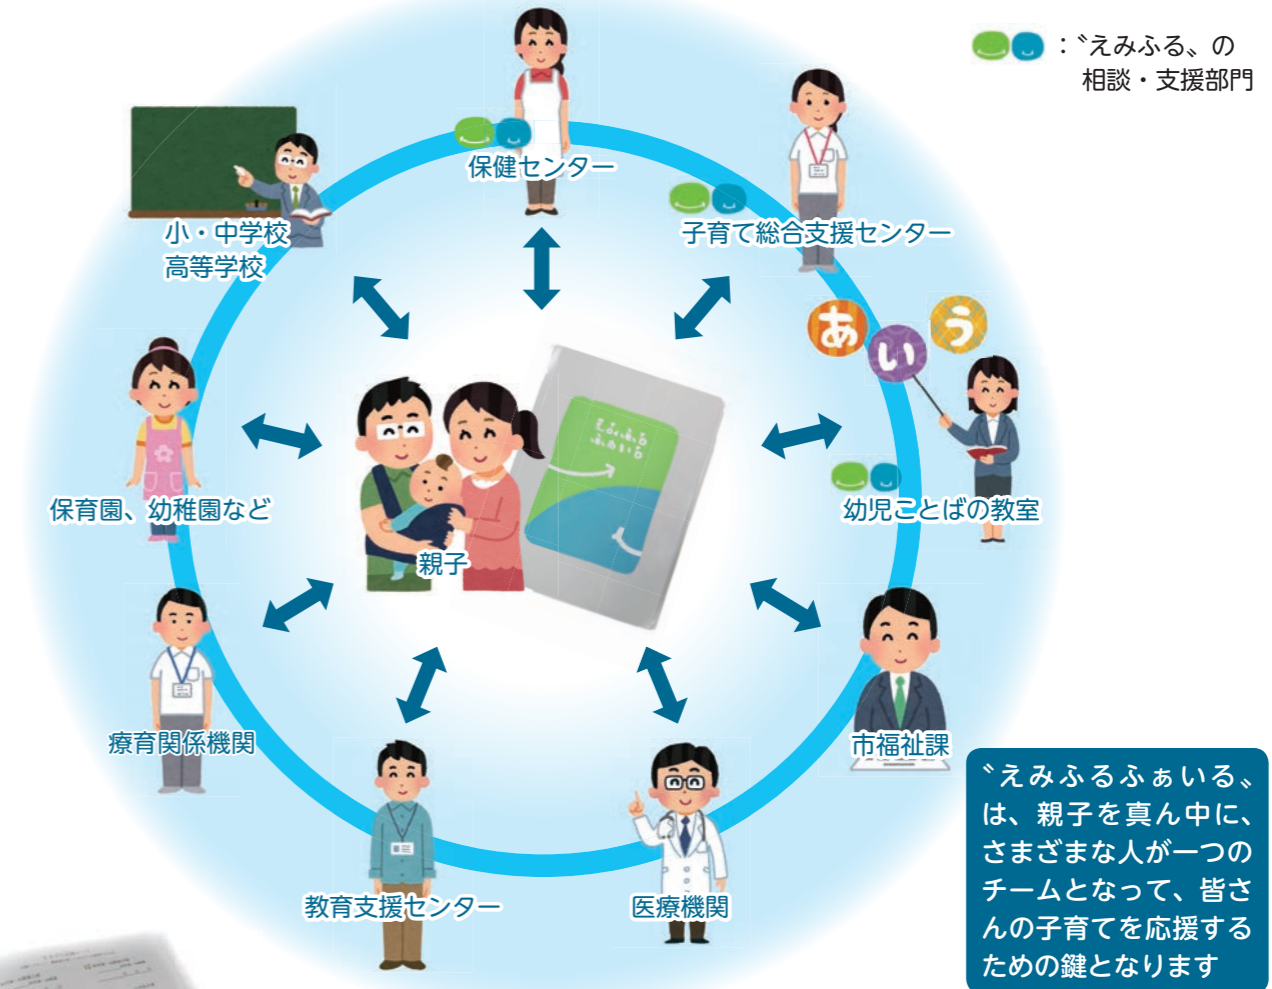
：〝えみふる〟の相談・支援部門

保健センター

子育て総合支援センター

小・中学校
高等学校

あいう

保育園、幼稚園など

親子

えみふる ふぁいる

幼児ことばの教室

療育関係機関

市福祉課

教育支援センター

医療機関

〝えみふるふぁいる〟は、親子を真ん中に、さまざまな人が一つのチームとなって、皆さんの子育てを応援するための鍵となります